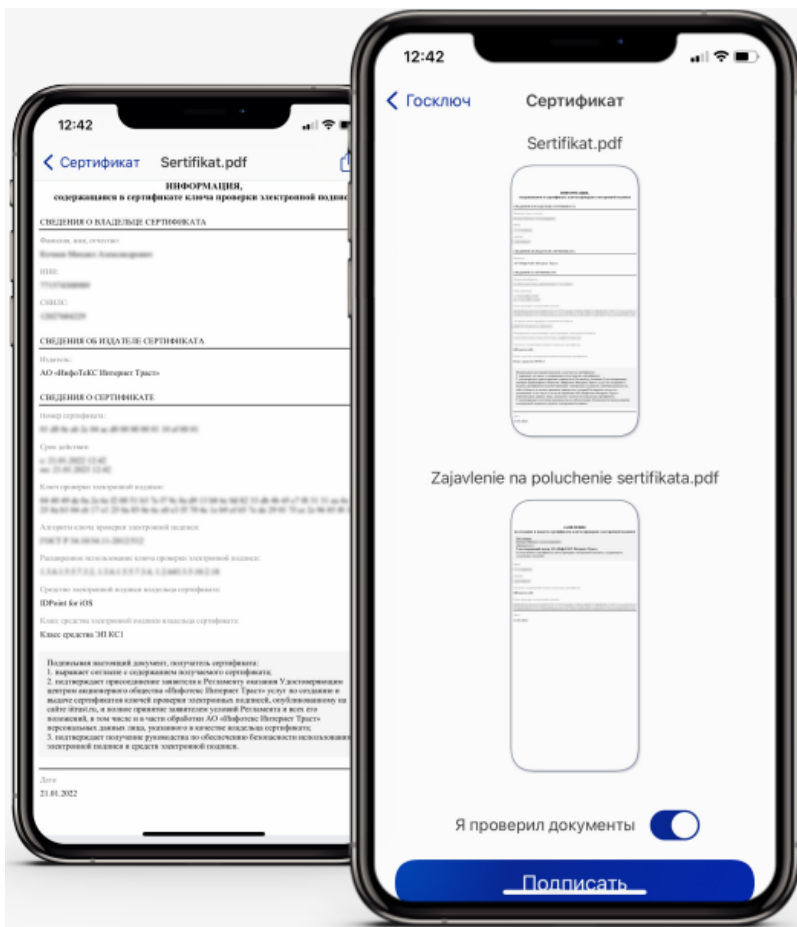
12:42

Сертификат Sertifikat.pdf

ИНФОРМАЦИЯ,
содержащаяся в сертификате ключа проверки электронной подписи

СВЕДЕНИЯ О ВЛАДЕЛЬЦЕ СЕРТИФИКАТА

Фамилия, имя, отчество:
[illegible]

ИНН:
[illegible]

СНИЛС:
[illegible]

СВЕДЕНИЯ ОБ ИЗДАТЕЛЕ СЕРТИФИКАТА

Издатель:
АО «ИнфоТеКС Интернет Траст»

СВЕДЕНИЯ О СЕРТИФИКАТЕ

Номер сертификата:
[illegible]

Срок действия:
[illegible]

Ключ проверки электронной подписи:
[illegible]

Алгоритм ключа проверки электронной подписи:
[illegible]

Расширенное использование ключа проверки электронной подписи:
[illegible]

Средство электронной подписи владельца сертификата:
IDPoint for iOS

Класс средства электронной подписи владельца сертификата:
Класс средства ЭП КС1

Подписывая настоящий документ, получатель сертификата:
1. выражает согласие с содержанием получаемого сертификата;
2. подтверждает присоединение заявителя к Регламенту оказания Удостоверяющим центром акционерного общества «Инфотекс Интернет Траст» услуг по созданию и выдаче сертификатов ключей проверки электронных подписей, опубликованному на сайте iitrust.ru, и полное принятие заявителем условий Регламента и всех его положений, в том числе и в части обработки АО «Инфотекс Интернет Траст» персональных данных лица, указанного в качестве владельца сертификата;
3. подтверждает получение руководства по обеспечению безопасности использования электронной подписи и средств электронной подписи.

Дата:
21.01.2022

12:42

Госключ Сертификат

Sertifikat.pdf

Zajavlenie na poluchenie sertifikata.pdf

Я проверил документы

Подписать